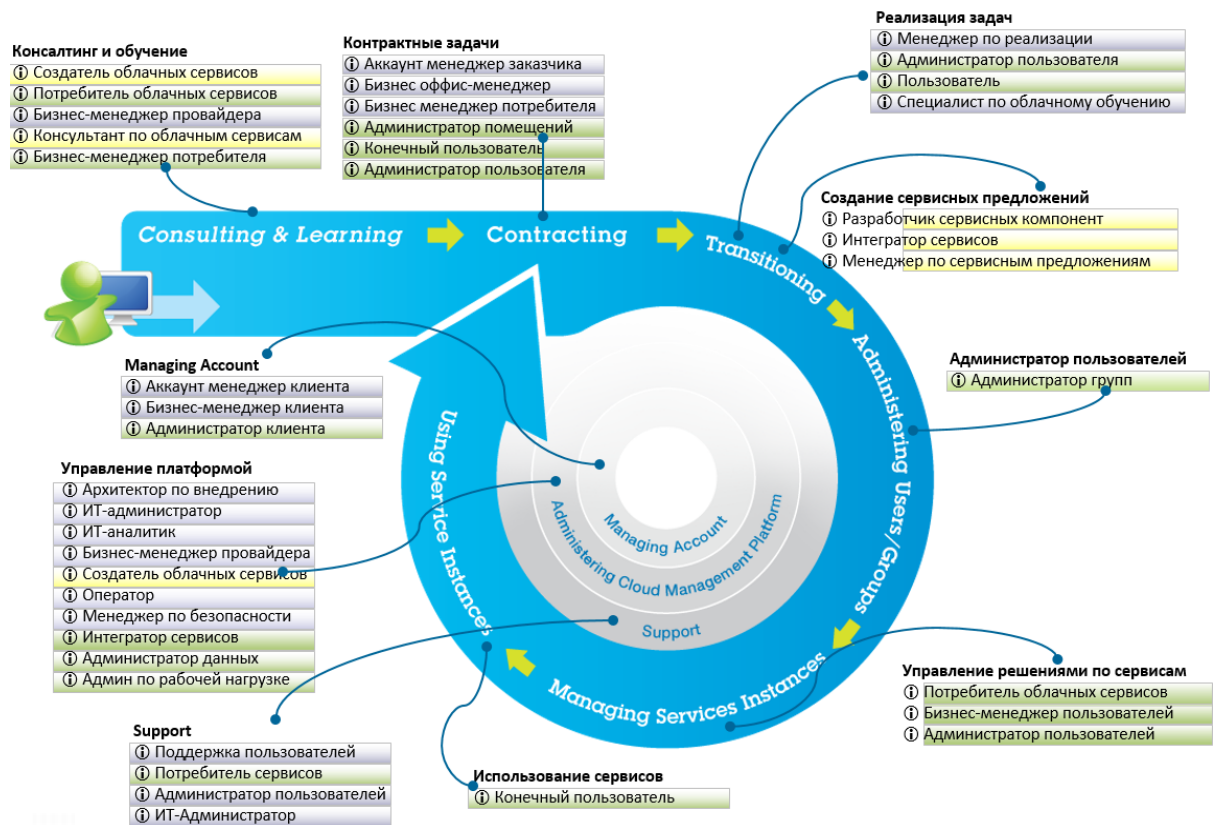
Консалтинг и обучение
ⓘ Создатель облачных сервисов
ⓘ Потребитель облачных сервисов
ⓘ Бизнес-менеджер провайдера
ⓘ Консультант по облачным сервисам
ⓘ Бизнес-менеджер потребителя

Контрактные задачи
ⓘ Аккаунт менеджер заказчика
ⓘ Бизнес оффис-менеджер
ⓘ Бизнес менеджер потребителя
ⓘ Администратор помещений
ⓘ Конечный пользователь
ⓘ Администратор пользователя

Реализация задач
ⓘ Менеджер по реализации
ⓘ Администратор пользователя
ⓘ Пользователь
ⓘ Специалист по облачному обучению

Создание сервисных предложений
ⓘ Разработчик сервисных компонент
ⓘ Интегратор сервисов
ⓘ Менеджер по сервисным предложениям

Consulting & Learning
Contracting
Transitioning
Administering Users/Groups
Managing Services Instances
Using Service Instances
Managing Account
Administering Cloud Management Platform
Support

Managing Account
ⓘ Аккаунт менеджер клиента
ⓘ Бизнес-менеджер клиента
ⓘ Администратор клиента

Администратор пользователей
ⓘ Администратор групп

Управление платформой
ⓘ Архитектор по внедрению
ⓘ ИТ-администратор
ⓘ ИТ-аналитик
ⓘ Бизнес-менеджер провайдера
ⓘ Создатель облачных сервисов
ⓘ Оператор
ⓘ Менеджер по безопасности
ⓘ Интегратор сервисов
ⓘ Администратор данных
ⓘ Админ по рабочей нагрузке

Управление решениями по сервисам
ⓘ Потребитель облачных сервисов
ⓘ Бизнес-менеджер пользователей
ⓘ Администратор пользователей

Support
ⓘ Поддержка пользователей
ⓘ Потребитель сервисов
ⓘ Администратор пользователей
ⓘ ИТ-Администратор

Использование сервисов
ⓘ Конечный пользователь